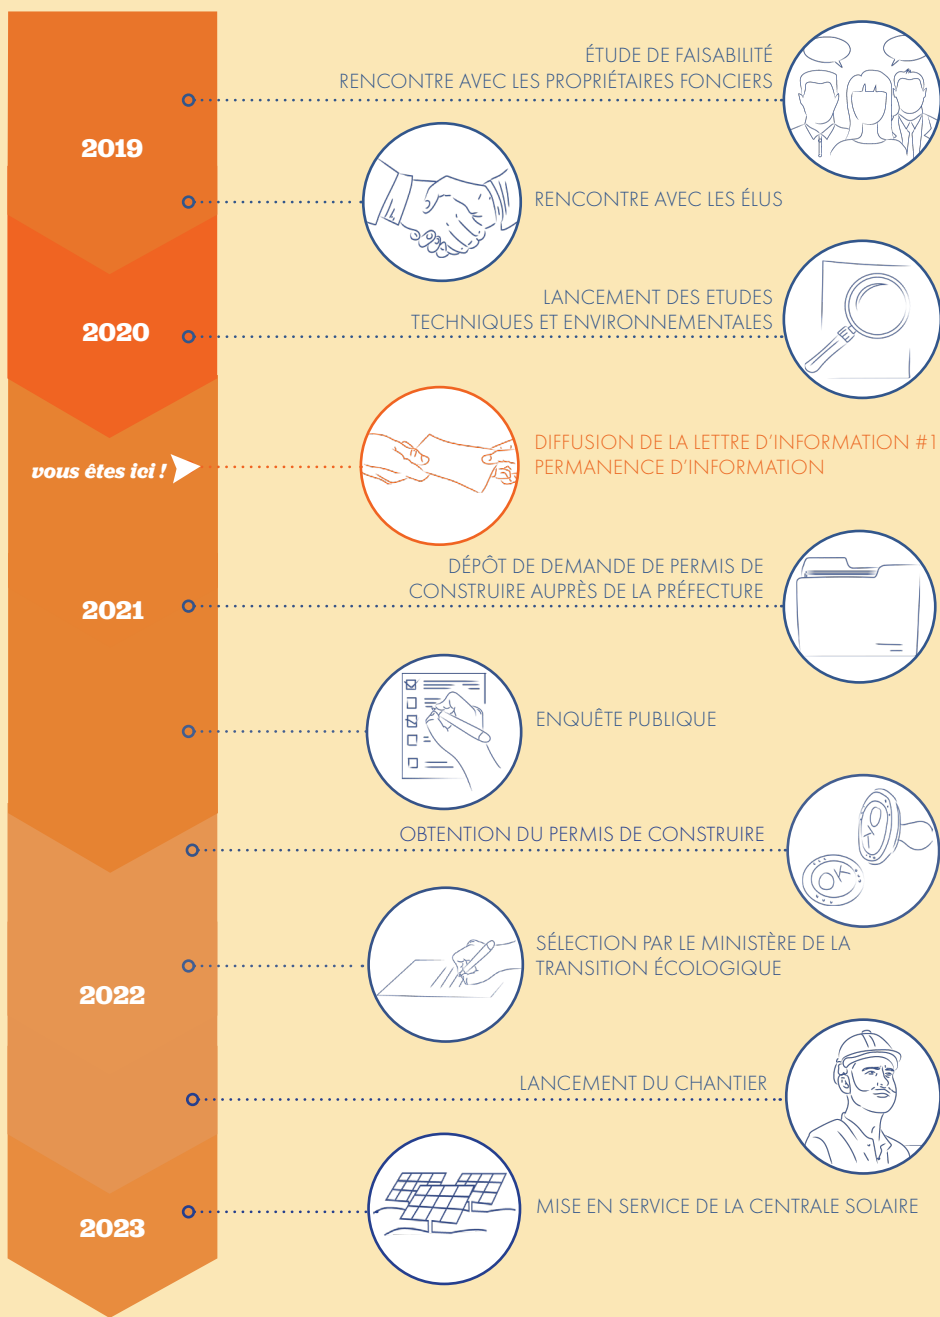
ÉTUDE DE FAISABILITÉ
RENCONTRE AVEC LES PROPRIÉTAIRES FONCIERS

2019

RENCONTRE AVEC LES ÉLUS

LANCEMENT DES ETUDES
TECHNIQUES ET ENVIRONNEMENTALES

2020

vous êtes ici !

DIFFUSION DE LA LETTRE D'INFORMATION #1
PERMANENCE D'INFORMATION

DÉPÔT DE DEMANDE DE PERMIS DE CONSTRUIRE AUPRÈS DE LA PRÉFECTURE

2021

ENQUÊTE PUBLIQUE

OBTENTION DU PERMIS DE CONSTRUIRE

SÉLECTION PAR LE MINISTÈRE DE LA TRANSITION ÉCOLOGIQUE

2022

LANCEMENT DU CHANTIER

2023

MISE EN SERVICE DE LA CENTRALE SOLAIRE